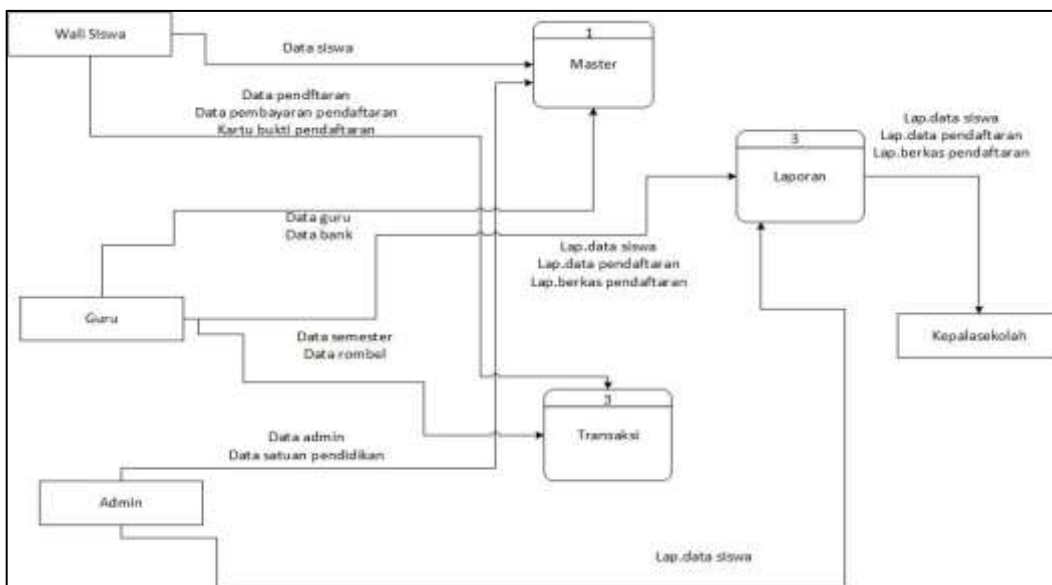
Wali Siswa

Data siswa

1

Master

Data pendftaran
Data pembayaran pendaftaran
Kartu bukti pendaftaran

3

Laporan

Lap.data siswa
Lap.data pendaftaran
Lap.berkas pendaftaran

Data guru
Data bank

Lap.data siswa
Lap.data pendaftaran
Lap.berkas pendaftaran

Guru

Data semester
Data rombel

Kepalasekolah

3

Transaksi

Data admin
Data satuan pendidikan

Admin

Lap.data siswa